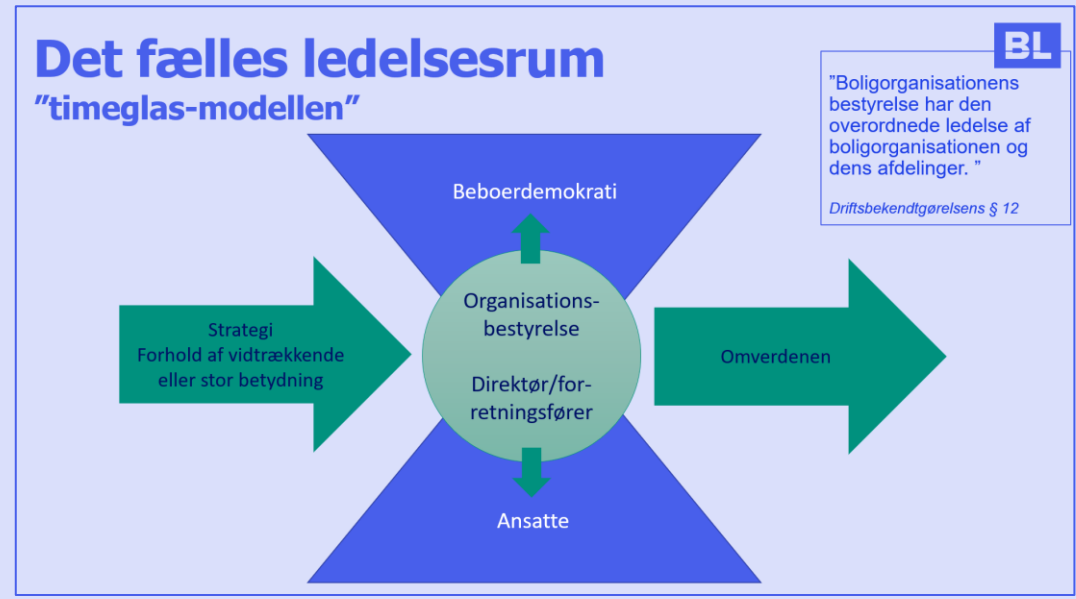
Det fælles ledelsesrum
"timeglas-modellen"

BL

"Boligorganisationens bestyrelse har den overordnede ledelse af boligorganisationen og dens afdelinger. "

Driftsbekendtgørelsens § 12

Beboerdemokrati

Strategi
Forhold af vidtrækkende eller stor betydning

Organisations-bestyrelse

Direktør/for-retningsfører

Omverdenen

Ansatte